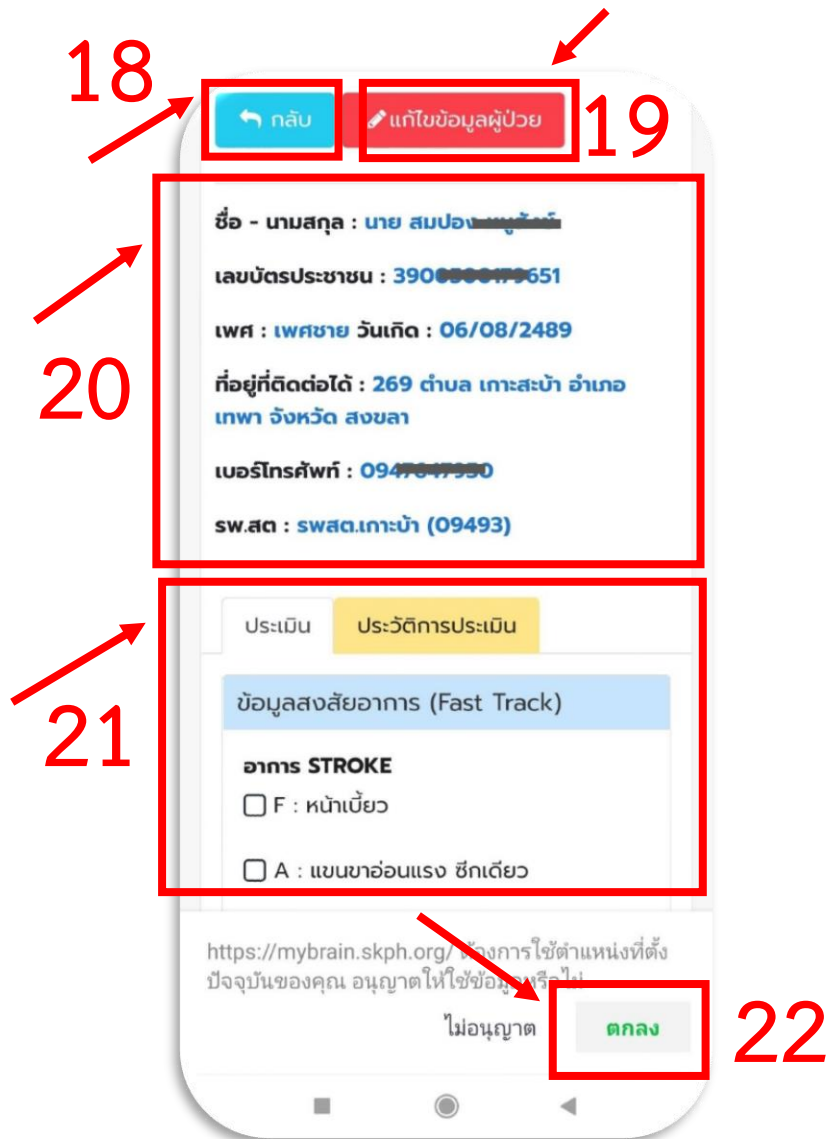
18

กลับ

แก้ไขข้อมูลผู้ป่วย

19

ชื่อ - นามสกุล : นาย สมปอง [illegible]

เลขบัตรประชาชน : 390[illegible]651

เพศ : เพศชาย วันเกิด : 06/08/2489

ที่อยู่ที่ติดต่อได้ : 269 ตำบล เกาะสะบ้า อำเภอ เทพา จังหวัด สงขลา

เบอร์โทรศัพท์ : 094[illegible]

รพ.สต : รพสต.เกาะบ้า (09493)

20

ประเมิน

ประวัติการประเมิน

21

ข้อมูลสงสัยอาการ (Fast Track)

อาการ STROKE

F : หน้าเบี้ยว

A : แขนขาอ่อนแรง ซีกเดียว

https://mybrain.skph.org/ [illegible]งการใช้ตำแหน่งที่ตั้งปัจจุบันของคุณ อนุญาตให้ใช้ข้อมู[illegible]

ไม่อนุญาต

ตกลง

22